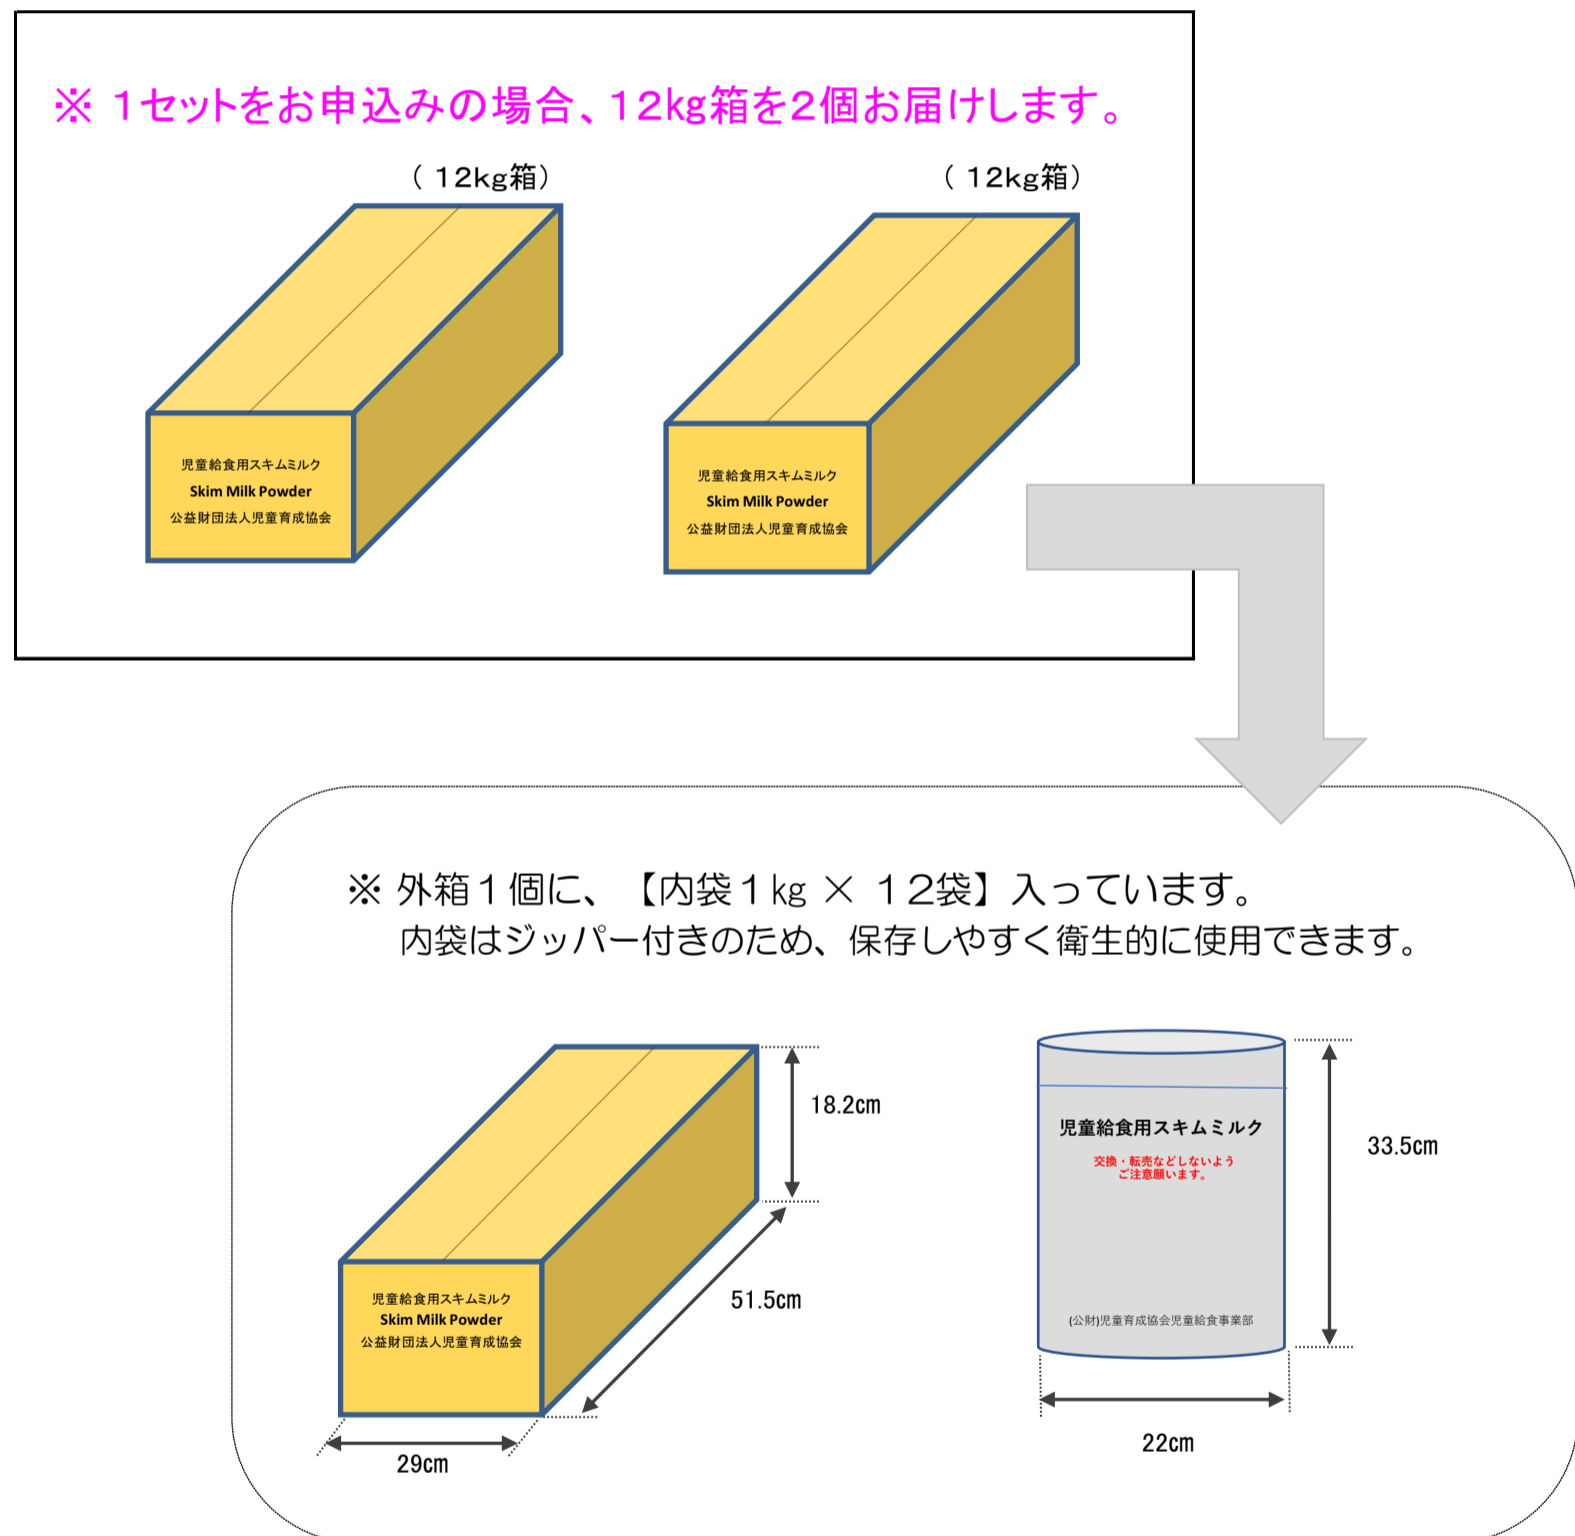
※ 1セットをお申込みの場合、12kg箱を2個お届けします。

（12kg箱）

児童給食用スキムミルク
Skim Milk Powder
公益財団法人児童育成協会

（12kg箱）

児童給食用スキムミルク
Skim Milk Powder
公益財団法人児童育成協会

※ 外箱1個に、【内袋1kg × 12袋】入っています。
内袋はジッパー付きのため、保存しやすく衛生的に使用できます。

18.2cm

児童給食用スキムミルク
Skim Milk Powder
公益財団法人児童育成協会

51.5cm

29cm

児童給食用スキムミルク
交換・転売などしないよう
ご注意願います。
(公財)児童育成協会児童給食事業部

33.5cm

22cm